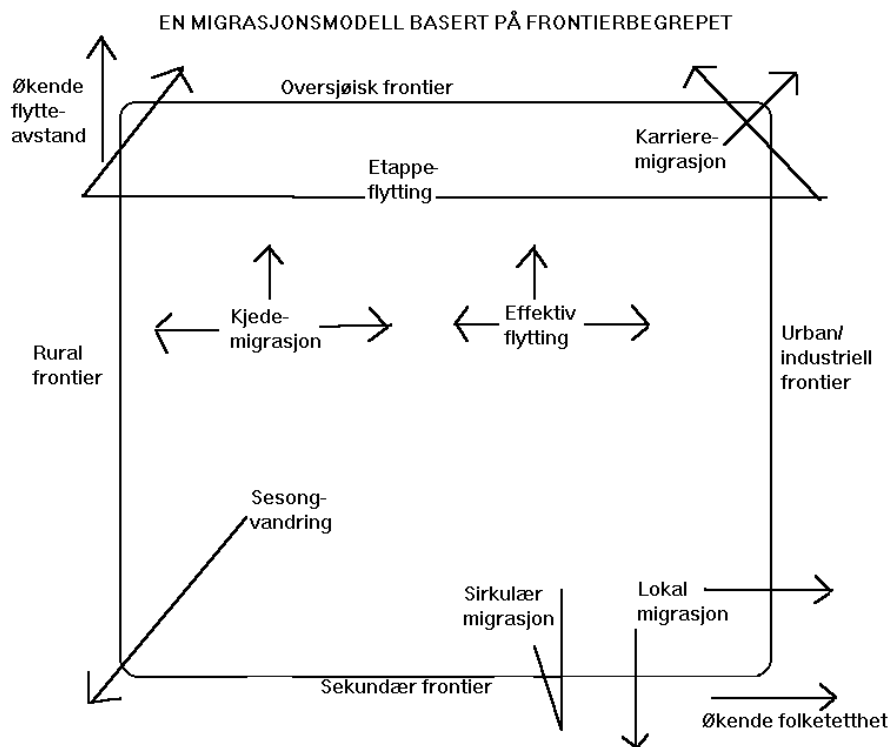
EN MIGRASJONSMODELL BASERT PÅ FRONTIERBEGREPET

Økende flytteavstand

Oversjøisk frontier

Karrieremigrasjon

Etappeflytting

Kjedemigrasjon

Effektiv flytting

Rural frontier

Urban/industriell frontier

Sesongvandring

Sirkulær migrasjon

Lokal migrasjon

Sekundær frontier

Økende folketetthet